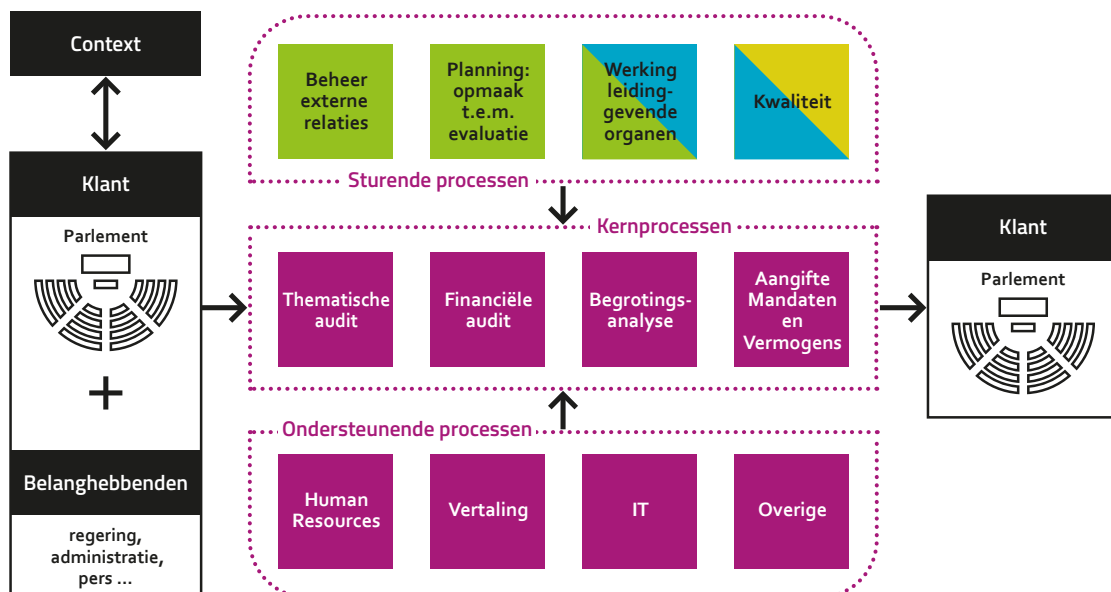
Context

Klant

Parlement

+

Belanghebbenden

regering, administratie, pers ...

Beheer externe relaties

Planning: opmaak t.e.m. evaluatie

Werking leidinggevende organen

Kwaliteit

Sturende processen

Kernprocessen

Thematische audit

Financiële audit

Begrotingsanalyse

Aangifte Mandaten en Vermogens

Ondersteunende processen

Human Resources

Vertaling

IT

Overige

Klant

Parlement